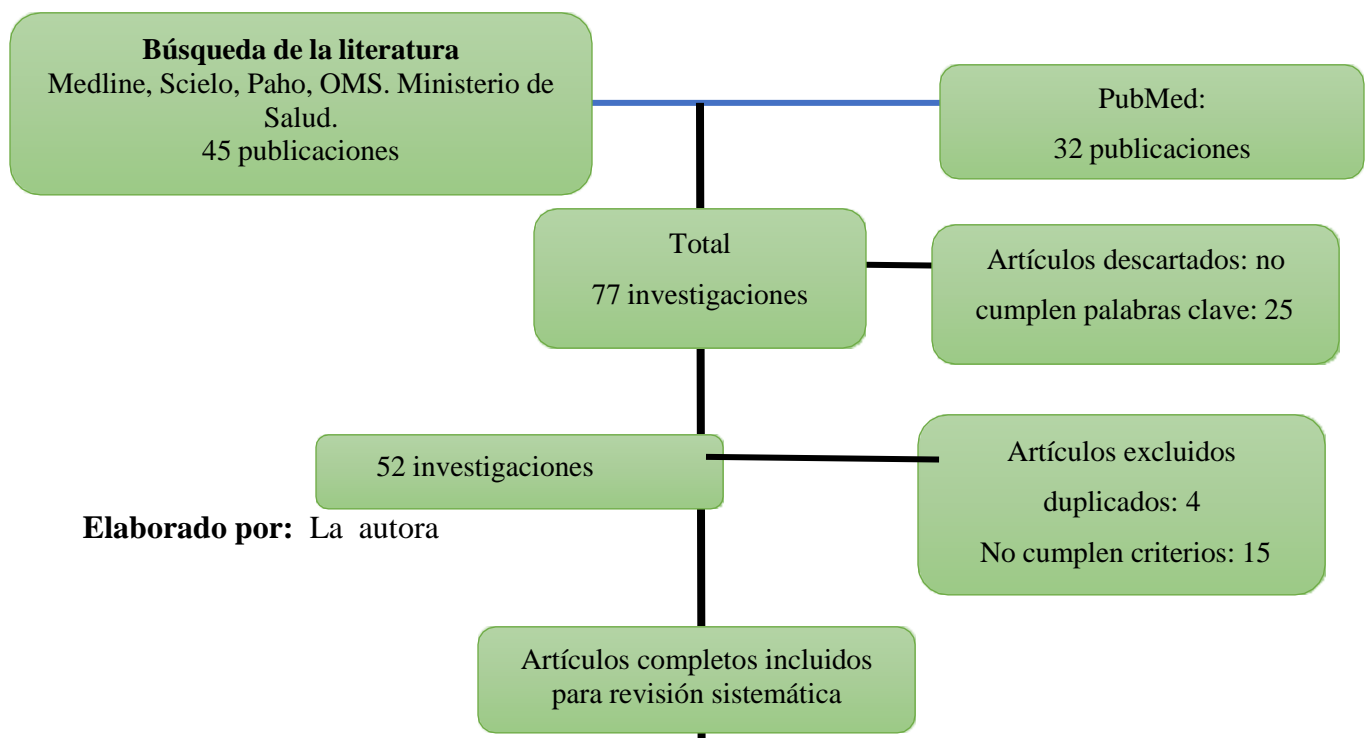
Búsqueda de la literatura
Medline, Scielo, Paho, OMS. Ministerio de Salud.
45 publicaciones

PubMed:
32 publicaciones

Total
77 investigaciones

Artículos descartados: no cumplen palabras clave: 25

52 investigaciones

Artículos excluidos
duplicados: 4
No cumplen criterios: 15

Elaborado por: La autora

Artículos completos incluidos para revisión sistemática